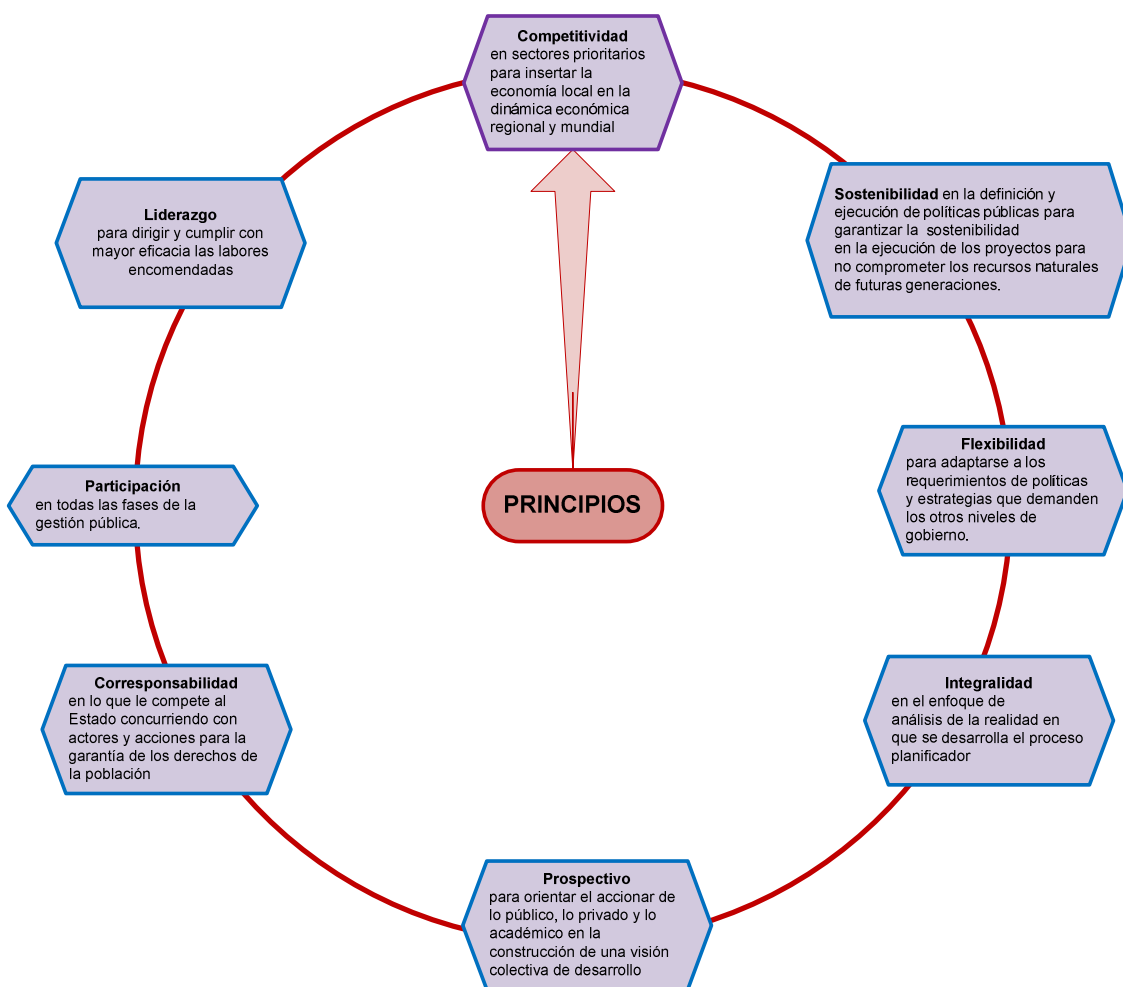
**Competitividad**
en sectores prioritarios para insertar la economía local en la dinámica económica regional y mundial

**Sostenibilidad** en la definición y ejecución de políticas públicas para garantizar la sostenibilidad en la ejecución de los proyectos para no comprometer los recursos naturales de futuras generaciones.

**Flexibilidad**
para adaptarse a los requerimientos de políticas y estrategias que demanden los otros niveles de gobierno.

**Integralidad**
en el enfoque de análisis de la realidad en que se desarrolla el proceso planificador

**Prospectivo**
para orientar el accionar de lo público, lo privado y lo académico en la construcción de una visión colectiva de desarrollo

**Corresponsabilidad**
en lo que le compete al Estado concurriendo con actores y acciones para la garantía de los derechos de la población

**Participación**
en todas las fases de la gestión pública.

**Liderazgo**
para dirigir y cumplir con mayor eficacia las labores encomendadas

PRINCIPIOS